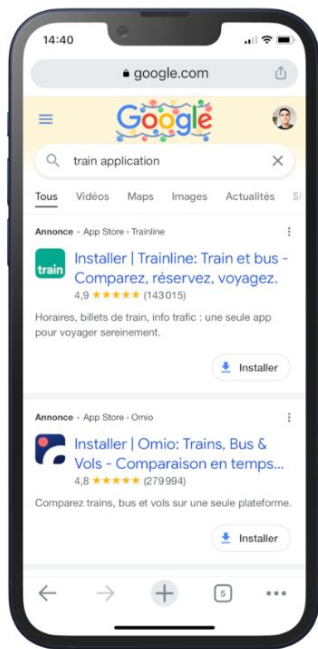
14:40

google.com

Google

train application

Tous Vidéos Maps Images Actualités S

Annonce · App Store · Trainline

train

Installer | Trainline: Train et bus - Comparez, réservez, voyagez.

4,9 ★★★★★ (143 015)

Horaires, billets de train, info trafic : une seule app pour voyager sereinement.

Installer

Annonce · App Store · Omio

Installer | Omio: Trains, Bus & Vols - Comparaison en temps...

4,8 ★★★★★ (279 994)

Comparez trains, bus et vols sur une seule plateforme.

Installer

5